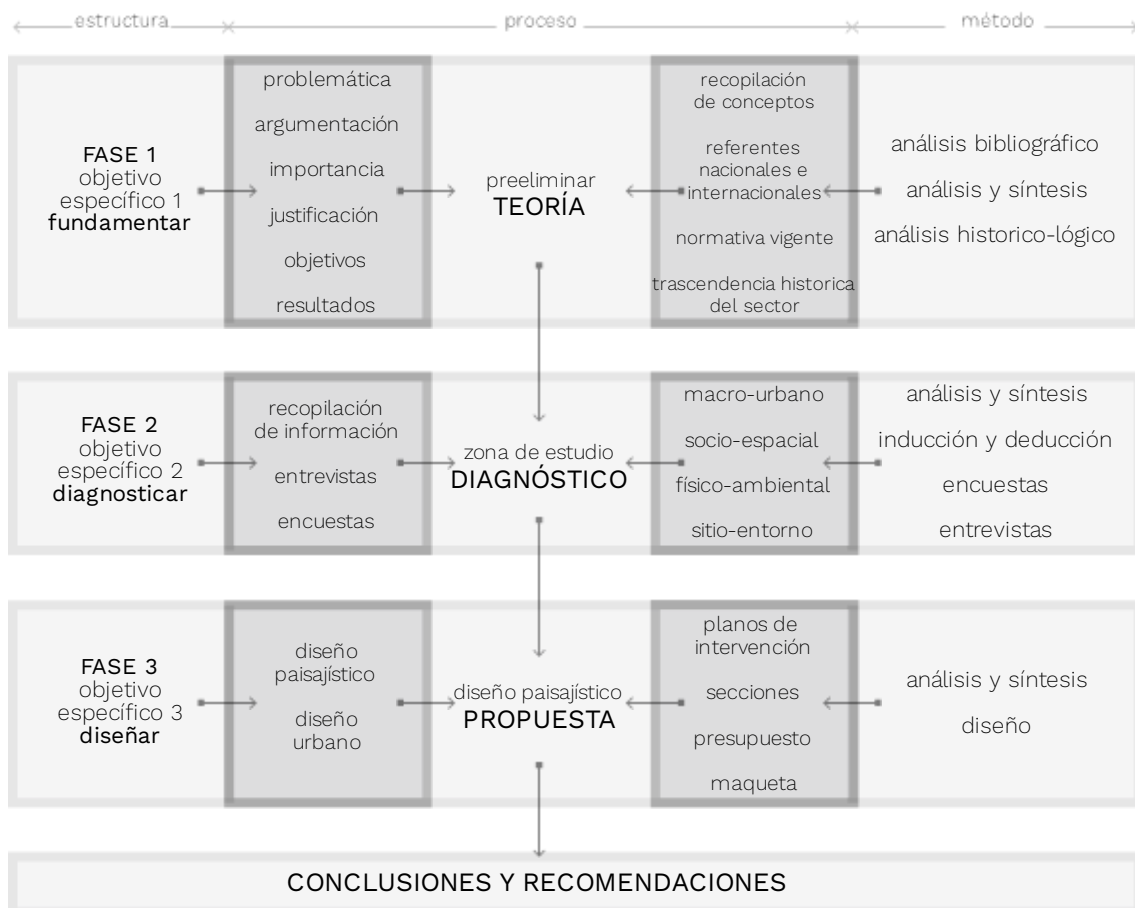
estructura

proceso

método

FASE 1
objetivo
específico 1
fundamentar

problemática
argumentación
importancia
justificación
objetivos
resultados

preeliminar
TEORÍA

recopilación de conceptos
referentes nacionales e internacionales
normativa vigente
trascendencia historica del sector

análisis bibliográfico
análisis y síntesis
análisis historico-lógico

FASE 2
objetivo
específico 2
diagnosticar

recopilación de información
entrevistas
encuestas

zona de estudio
DIAGNÓSTICO

macro-urbano
socio-espacial
físico-ambiental
sitio-entorno

análisis y síntesis
inducción y deducción
encuestas
entrevistas

FASE 3
objetivo
específico 3
diseñar

diseño paisajístico
diseño urbano

diseño paisajístico
PROPUESTA

planos de intervención
secciones
presupuesto
maqueta

análisis y síntesis
diseño

CONCLUSIONES Y RECOMENDACIONES